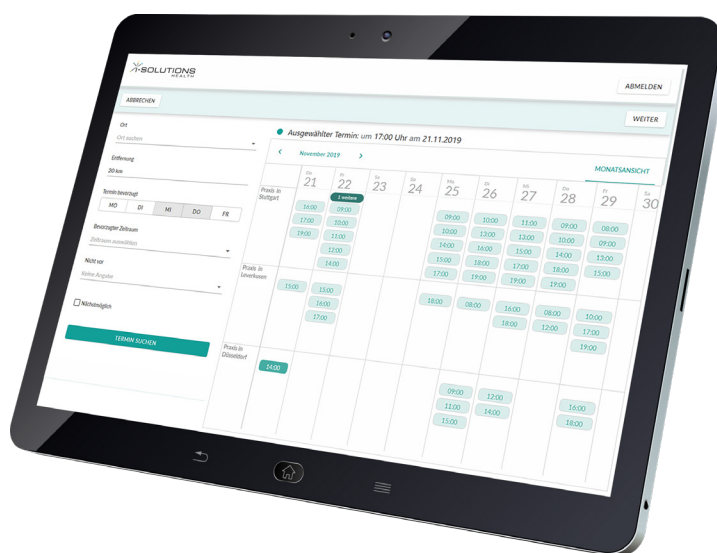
X-SOLUTIONS HEALTH

ABMELDEN

ABBRECHEN

WEITER

Ort
Ort suchen

Entfernung
20 km

Termin bevorzugt
MO DI MI DO FR

Bevorzugter Zeitraum
Zeitraum auswählen

Nicht vor
Keine Angabe

Nächstmöglich

TERMIN SUCHEN

Ausgewählter Termin: um 17:00 Uhr am 21.11.2019

November 2019

MONATSANSICHT

Do 21 | Fr 22 | Sa 23 | So 24 | Mo 25 | Di 26 | Mi 27 | Do 28 | Fr 29 | Sa 30

Praxis in Stuttgart
16:00 17:00 19:00
1 weitere 09:00 10:00 11:00 12:00 14:00
09:00 10:00 14:00 15:00 17:00
10:00 13:00 16:00 18:00 19:00
11:00 13:00 15:00 17:00 19:00
09:00 10:00 14:00 18:00 19:00
08:00 09:00 13:00 15:00

Praxis in Leverkusen
15:00
13:00 16:00 17:00
18:00
08:00
16:00 18:00
08:00 12:00
16:00 17:00 19:00

Praxis in Düsseldorf
14:00
09:00 11:00 15:00
12:00 14:00
16:00 18:00